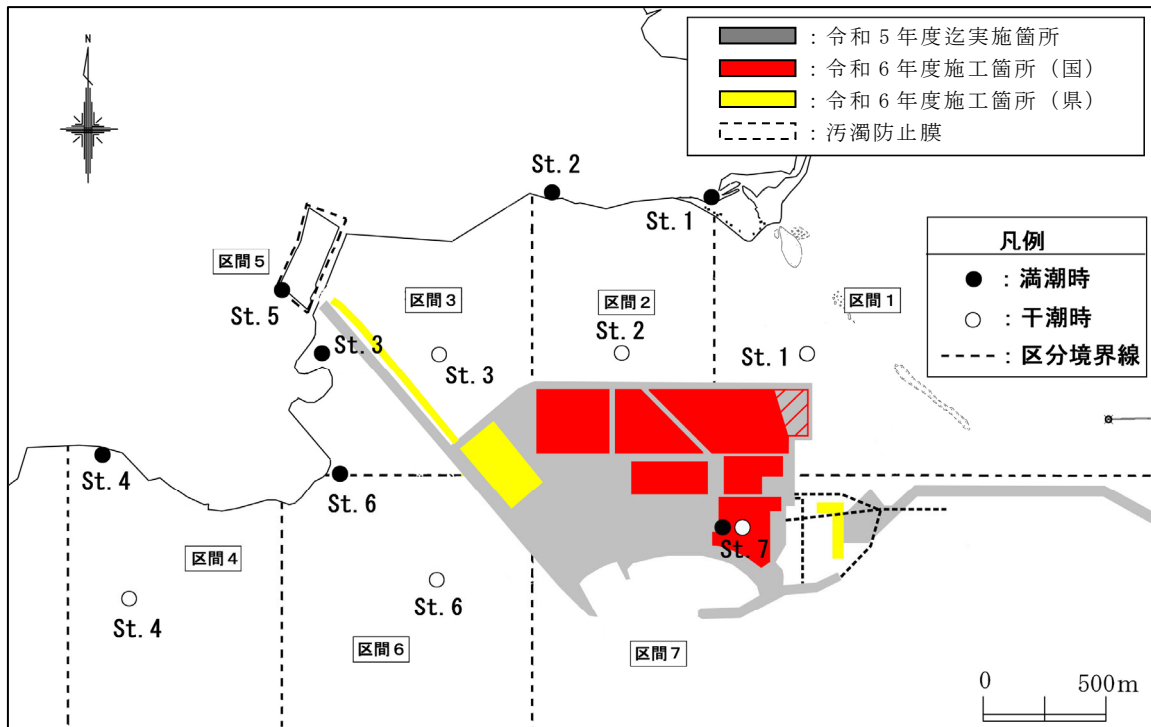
N

：令和５年度迄実施箇所
：令和６年度施工箇所（国）
：令和６年度施工箇所（県）
：汚濁防止膜

凡例
●：満潮時
○：干潮時
-----：区分境界線

St. 2
St. 1
区間５
St. 5
区間３
区間２
区間１
St. 3
St. 3
St. 2
St. 1
St. 4
St. 6
St. 7
区間４
St. 4
St. 6
区間６
区間７

0
500m